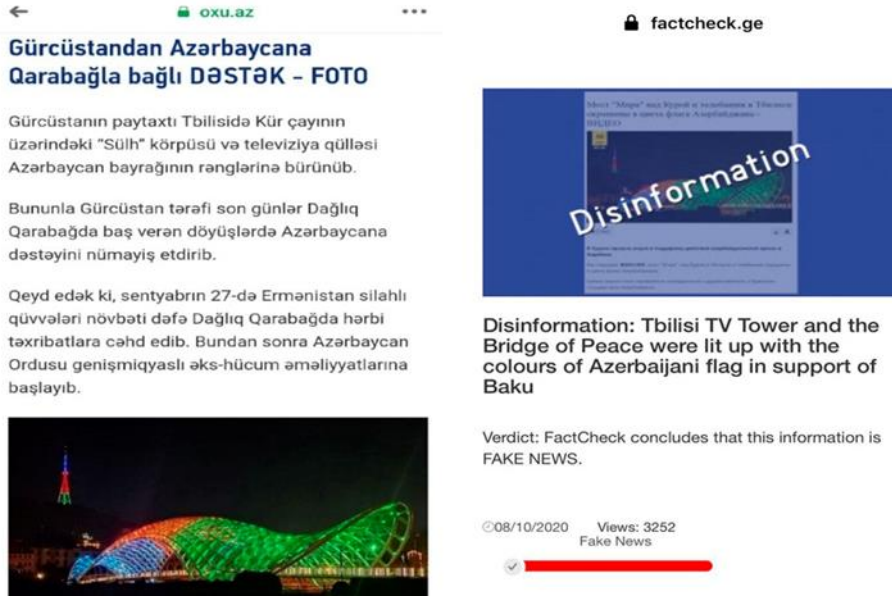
← oxu.az ···

Gürcüstandan Azərbaycana Qarabağla bağlı DƏSTƏK – FOTO

Gürcüstanın paytaxtı Tbilisidə Kür çayının üzərindəki "Sülh" körpüsü və televiziya qülləsi Azərbaycan bayrağının rənglərinə bürünüb.

Bununla Gürcüstan tərəfi son günlər Dağlıq Qarabağda baş verən döyüşlərdə Azərbaycana dəstəyini nümayiş etdirib.

Qeyd edək ki, sentyabrın 27-də Ermənistan silahlı qüvvələri növbəti dəfə Dağlıq Qarabağda hərbi təxribatlara cəhd edib. Bundan sonra Azərbaycan Ordusu genişmiqyaslı əks-hücum əməliyyatlarına başlayıb.

factcheck.ge

Мост "Мира" над Курой и телебашня в Тбилиси окрашены в цвета флага Азербайджана – ВИДЕО

Disinformation

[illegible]

Disinformation: Tbilisi TV Tower and the Bridge of Peace were lit up with the colours of Azerbaijani flag in support of Baku

Verdict: FactCheck concludes that this information is FAKE NEWS.

08/10/2020 Views: 3252
Fake News